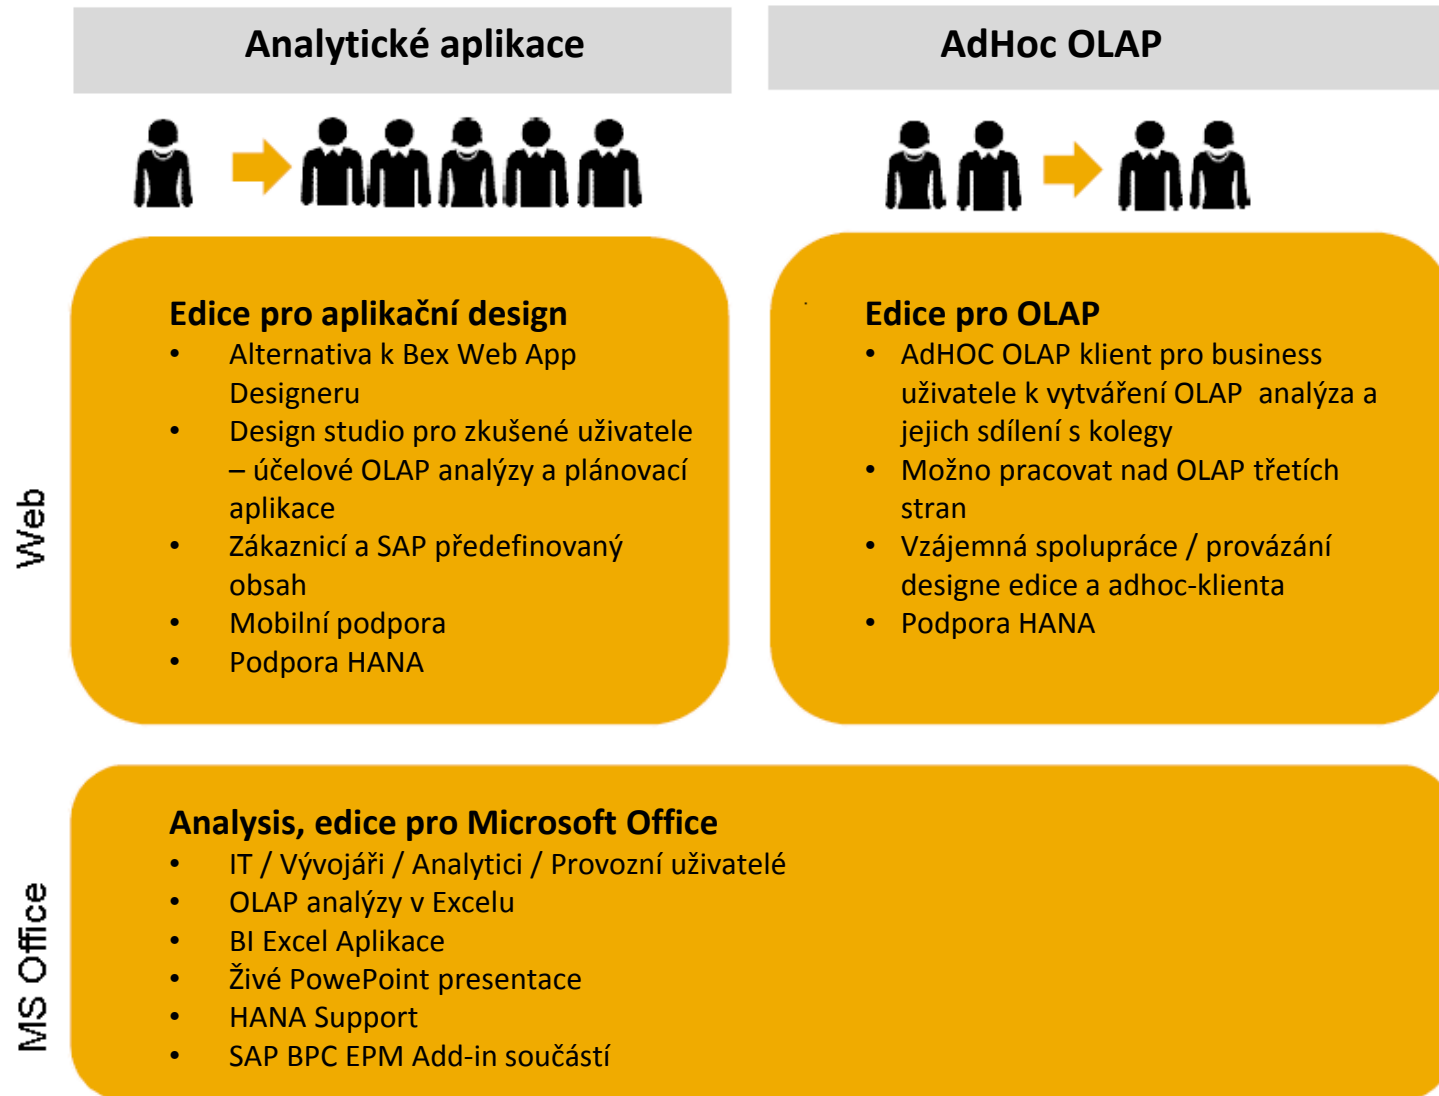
Analytické aplikace

AdHoc OLAP

Web

Edice pro aplikační design
- Alternativa k Bex Web App Designeru
- Design studio pro zkušené uživatele – účelové OLAP analýzy a plánovací aplikace
- Zákaznicí a SAP předefinovaný obsah
- Mobilní podpora
- Podpora HANA

Edice pro OLAP
- AdHOC OLAP klient pro business uživatele k vytváření OLAP analýza a jejich sdílení s kolegy
- Možno pracovat nad OLAP třetích stran
- Vzájemná spolupráce / provázání designe edice a adhoc-klienta
- Podpora HANA

MS Office

Analysis, edice pro Microsoft Office
- IT / Vývojáři / Analytici / Provozní uživatelé
- OLAP analýzy v Excelu
- BI Excel Aplikace
- Živé PowePoint presentace
- HANA Support
- SAP BPC EPM Add-in součástí